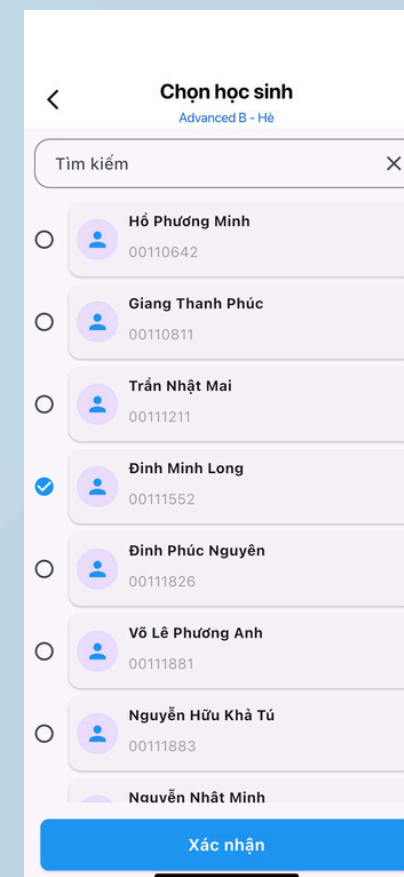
Chọn học sinh
Advanced B - Hè

Tìm kiếm

Hồ Phương Minh
00110642

Giang Thanh Phúc
00110811

Trần Nhật Mai
00111211

Đinh Minh Long
00111552

Đinh Phúc Nguyên
00111826

Võ Lê Phương Anh
00111881

Nguyễn Hữu Khả Tú
00111883

Nguyễn Nhật Minh

Xác nhận